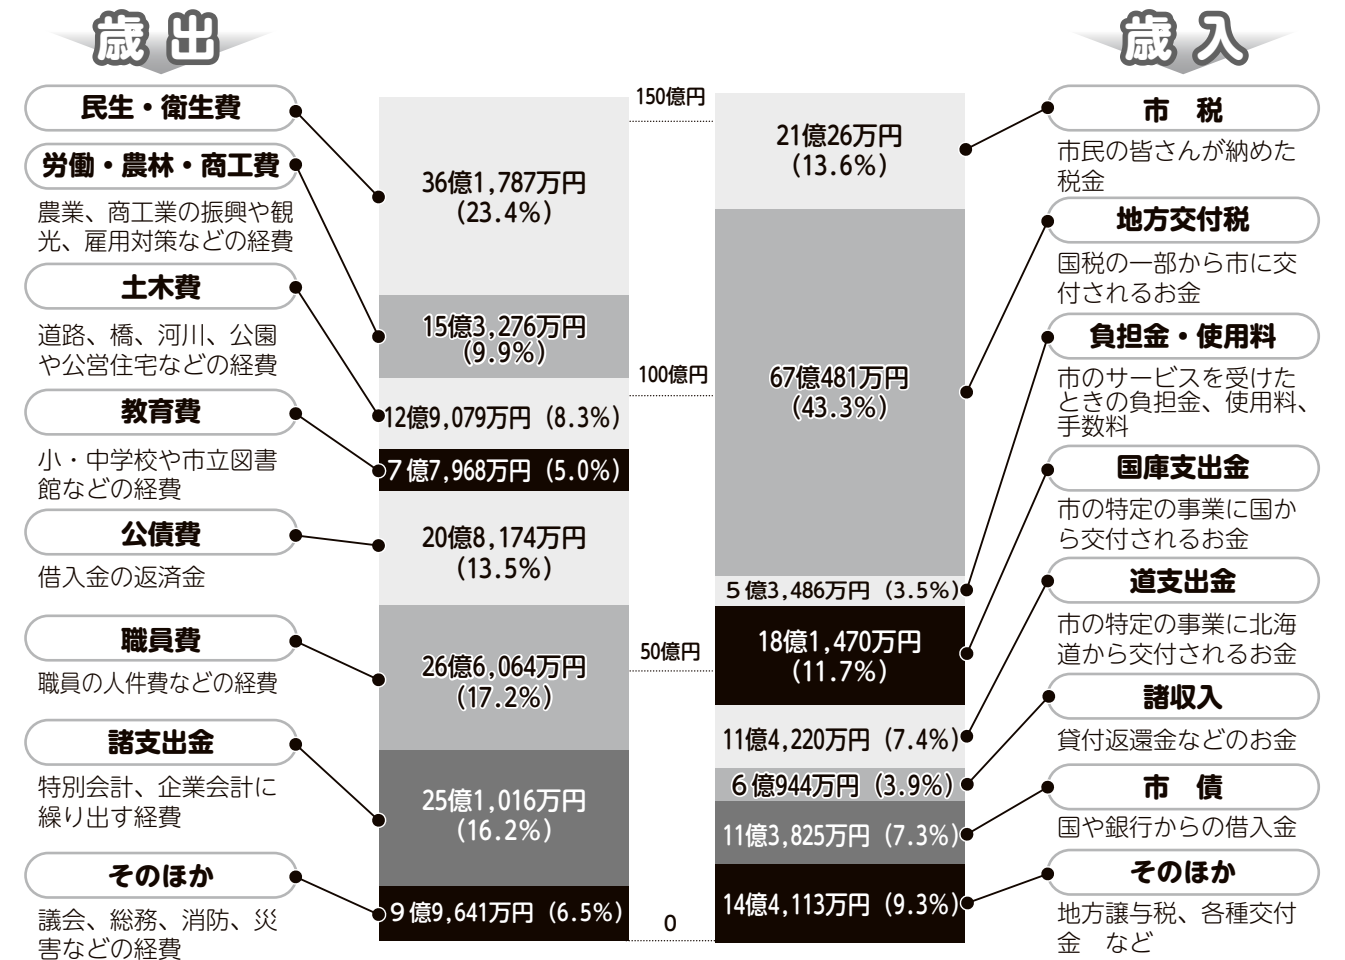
歳出

民生・衛生費

労働・農林・商工費
農業、商工業の振興や観光、雇用対策などの経費

土木費
道路、橋、河川、公園や公営住宅などの経費

教育費
小・中学校や市立図書館などの経費

公債費
借入金の返済金

職員費
職員の人件費などの経費

諸支出金
特別会計、企業会計に繰り出す経費

そのほか
議会、総務、消防、災害などの経費

36億1,787万円（23.4%）
15億3,276万円（9.9%）
12億9,079万円（8.3%）
7億7,968万円（5.0%）
20億8,174万円（13.5%）
26億6,064万円（17.2%）
25億1,016万円（16.2%）
9億9,641万円（6.5%）

150億円
100億円
50億円
0

21億26万円（13.6%）
67億481万円（43.3%）
5億3,486万円（3.5%）
18億1,470万円（11.7%）
11億4,220万円（7.4%）
6億944万円（3.9%）
11億3,825万円（7.3%）
14億4,113万円（9.3%）

歳入

市　税
市民の皆さんが納めた税金

地方交付税
国税の一部から市に交付されるお金

負担金・使用料
市のサービスを受けたときの負担金、使用料、手数料

国庫支出金
市の特定の事業に国から交付されるお金

道支出金
市の特定の事業に北海道から交付されるお金

諸収入
貸付返還金などのお金

市　債
国や銀行からの借入金

そのほか
地方譲与税、各種交付金　など